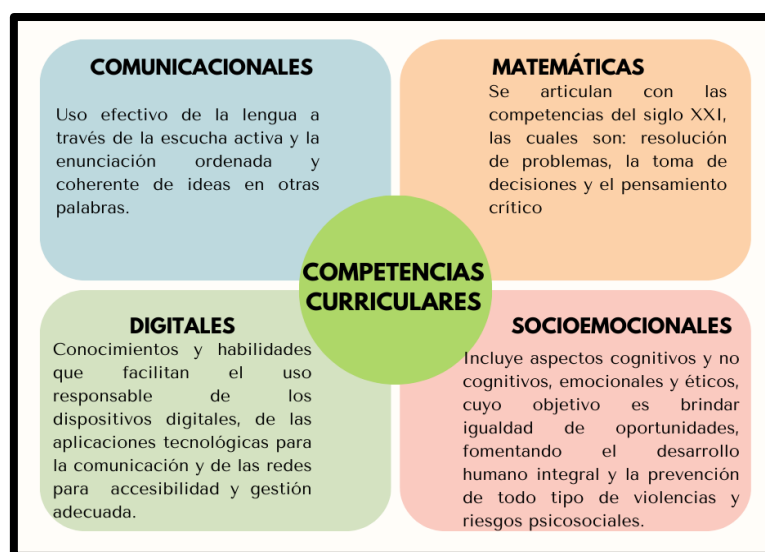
COMUNICACIONALES

Uso efectivo de la lengua a través de la escucha activa y la enunciación ordenada y coherente de ideas en otras palabras.

MATEMÁTICAS

Se articulan con las competencias del siglo XXI, las cuales son: resolución de problemas, la toma de decisiones y el pensamiento crítico

COMPETENCIAS CURRICULARES

DIGITALES

Conocimientos y habilidades que facilitan el uso responsable de los dispositivos digitales, de las aplicaciones tecnológicas para la comunicación y de las redes para accesibilidad y gestión adecuada.

SOCIOEMOCIONALES

Incluye aspectos cognitivos y no cognitivos, emocionales y éticos, cuyo objetivo es brindar igualdad de oportunidades, fomentando el desarrollo humano integral y la prevención de todo tipo de violencias y riesgos psicosociales.